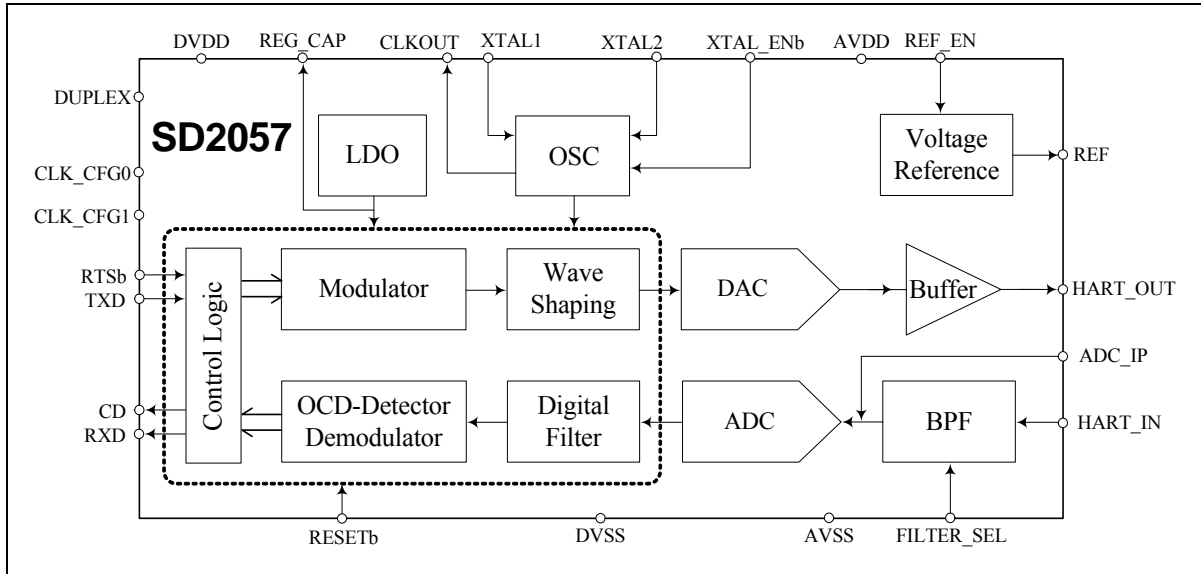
DVDD
REG_CAP
CLKOUT
XTAL1
XTAL2
XTAL_ENb
AVDD
REF_EN

DUPLEX

SD2057

LDO

OSC

Voltage Reference

REF

CLK_CFG0
CLK_CFG1

RTSb
TXD

Control Logic

Modulator

Wave Shaping

DAC

Buffer

HART_OUT

ADC_IP

CD
RXD

OCD-Detector Demodulator

Digital Filter

ADC

BPF

HART_IN

RESETb
DVSS
AVSS
FILTER_SEL